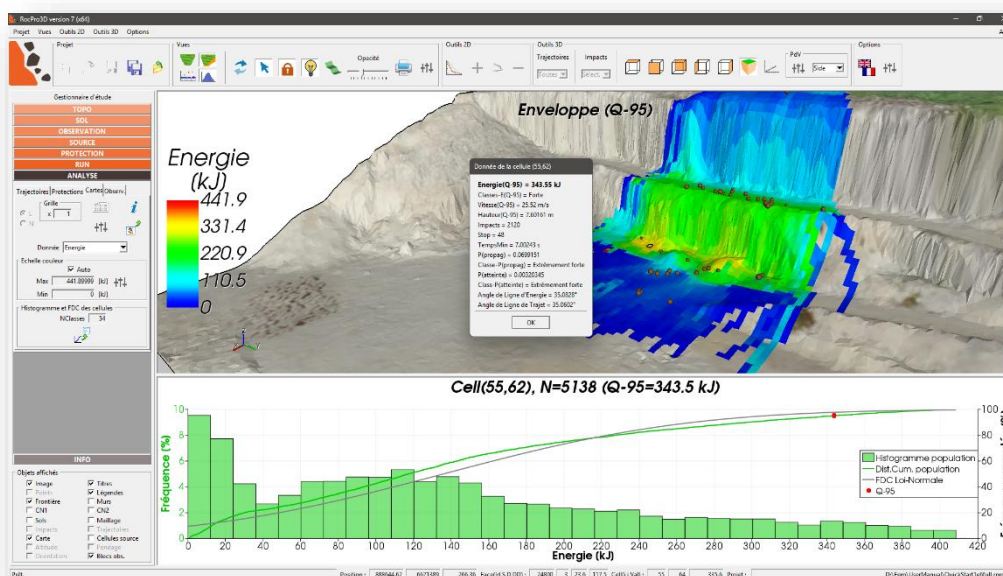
RocPro3D version 7 (x64)

Projet Vues Outils 2D Outils 3D Options

Projet

Vues

Opacité

Outils 2D

Outils 3D

Trajectoires

Toutes

Impacts

Sélect.

PdV

Siècle

Options

Gestionnaire d'étude

TOPO
SOL
OBSERVATION
SOURCE
PROTECTION
RUN
ANALYSE

Trajectoires Protections Cartes Observ.

Grille
x 1

Donnée Energie

Echelle couleur
Auto
Max 441.89999 (kJ)
Min 0 (kJ)

Histogramme et FDC des cellules
NClasses 34

INFO

Objets affichés
Image
Points
Frontière
CN1
Sols
Impacts
Carte
Attitude
Orientation
Titres
Légendes
Murs
CN2
Maillage
Trajectoires
Cellules source
Pendage
Blocs obs.

Energie
(kJ)
441.9
331.4
220.9
110.5
0

Enveloppe (Q-95)

Donnée de la cellule (55,62)

Energie(Q-95) = 343.55 kJ
Classes-E(Q-95) = Forte
Vitesse(Q-95) = 25.52 m/s
Hauteur(Q-95) = 7.60161 m
Impacts = 2120
Stop = 48
TempsMin = 7.00243 s
P(propag) = 0.0699151
Classe-P(propag) = Extrêmement forte
P(atteinte) = 0.00320345
Class-P(atteinte) = Extrêmement forte
Angle de Ligne d'Energie = 35.0828°
Angle de Ligne de Trajet = 35.0602°

OK

Cell(55,62), N=5138 (Q-95=343.5 kJ)

Fréquence (%)

10
8
6
4
2
0

0 20 40 60 80 100 120 140 160 180 200 220 240 260 280 300 320 340 360 380 400 420

Energie (kJ)

100
80
60
40
20
0

Histogramme population
Dist.Cum. population
FDC Loi-Normale
Q-95

Position : 888644.67 6973499 266.36